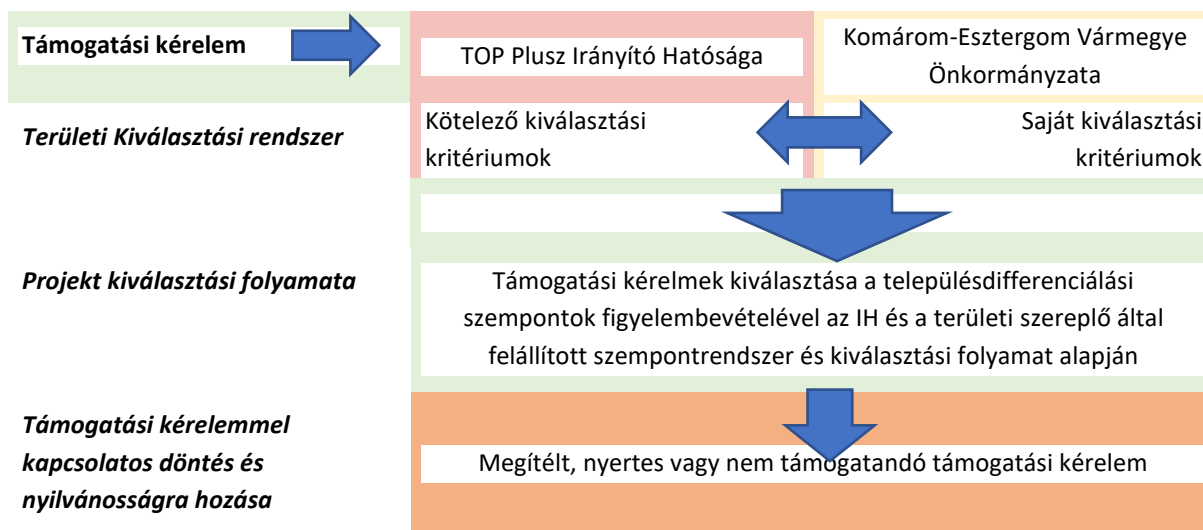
Támogatási kérelem

TOP Plusz Irányító Hatósága

Komárom-Esztergom Vármegye Önkormányzata

Területi Kiválasztási rendszer

Kötelező kiválasztási kritériumok

Saját kiválasztási kritériumok

Projekt kiválasztási folyamata

Támogatási kérelmek kiválasztása a településdifferenciálási szempontok figyelembevételével az IH és a területi szereplő által felállított szempontrendszer és kiválasztási folyamat alapján

Támogatási kérelemmel kapcsolatos döntés és nyilvánosságra hozása

Megítélt, nyertes vagy nem támogatandó támogatási kérelem